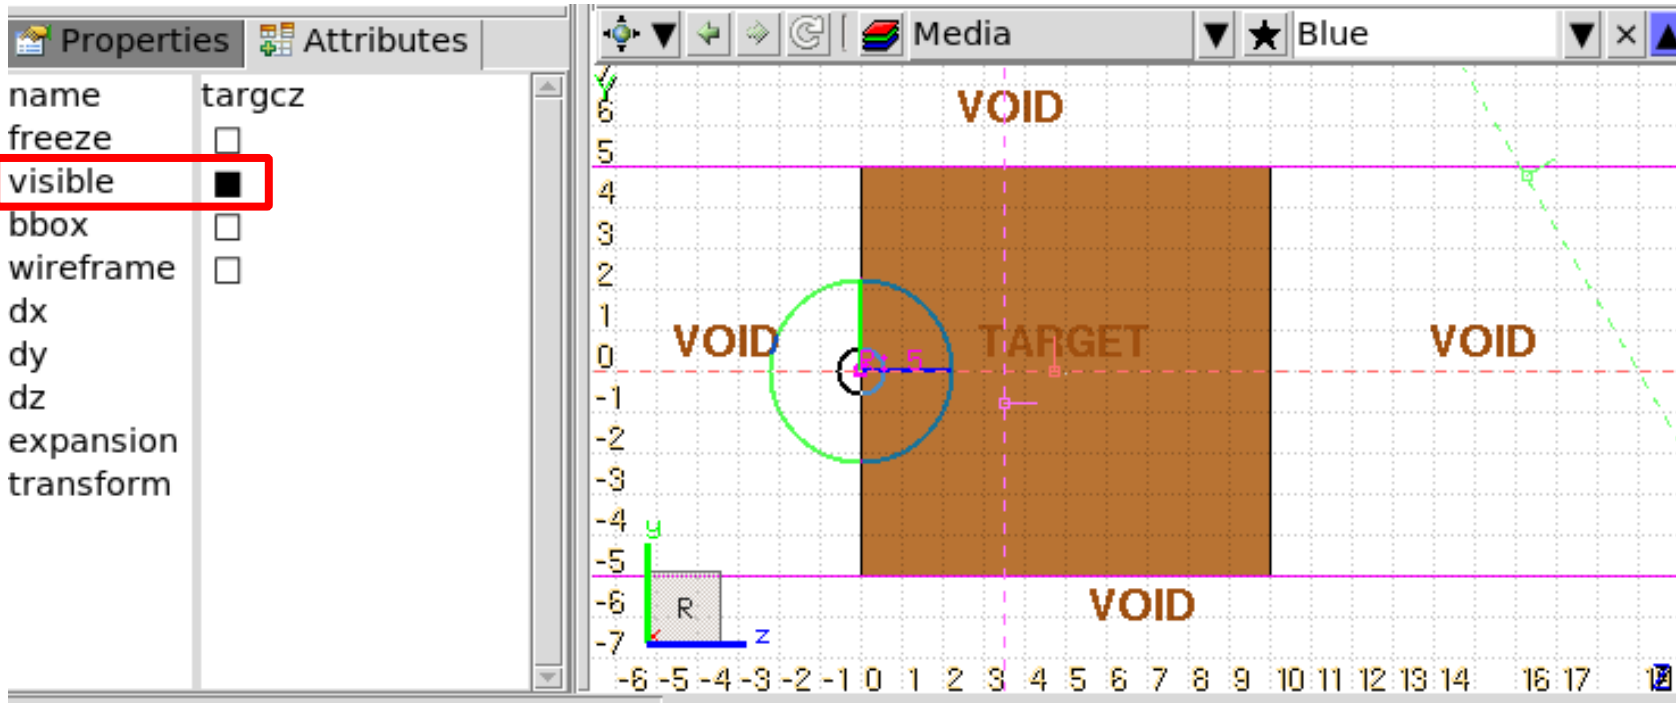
Properties Attributes

name targcz
freeze
visible
bbox
wireframe
dx
dy
dz
expansion
transform

Media Blue

VOID
VOID
TARGET
VOID
VOID

y
6
5
4
3
2
1
0
-1
-2
-3
-4
-5
-6
-7

-6 -5 -4 -3 -2 -1 0 1 2 3 4 5 6 7 8 9 10 11 12 13 14 16 17

y
R
z